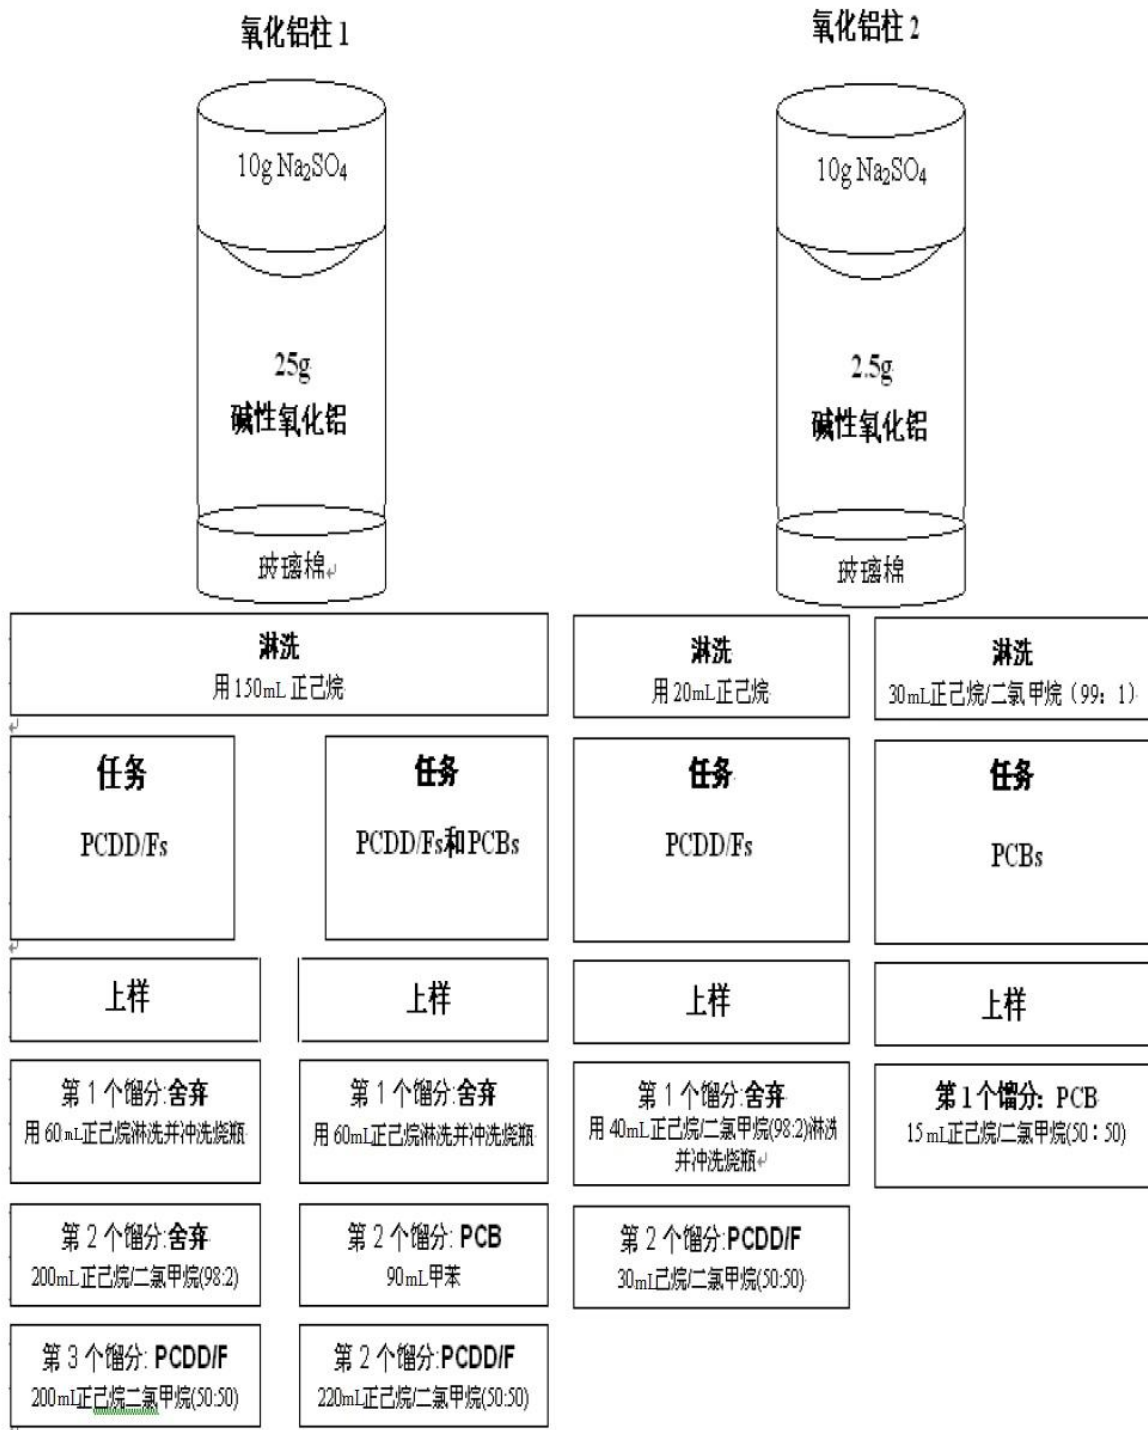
氧化铝柱 1

$10g\ Na_2SO_4$

25g
碱性氧化铝

玻璃棉

淋洗
用 150mL 正己烷

任务
PCDD/Fs

任务
PCDD/Fs和PCBs

上样

上样

第 1 个馏分:舍弃
用 60mL正己烷淋洗并冲洗烧瓶

第 1 个馏分:舍弃
用 60mL正己烷淋洗并冲洗烧瓶

第 2 个馏分:舍弃
200mL正己烷/二氯甲烷(98:2)

第 2 个馏分: PCB
90mL甲苯

第 3 个馏分: PCDD/F
200mL正己烷二氯甲烷(50:50)

第 2 个馏分:PCDD/F
220mL正己烷/二氯甲烷(50:50)

氧化铝柱 2

$10g\ Na_2SO_4$

2.5g
碱性氧化铝

玻璃棉

淋洗
用 20mL正己烷

淋洗
30mL正己烷/二氯甲烷（99：1）

任务
PCDD/Fs

任务
PCBs

上样

上样

第 1 个馏分:舍弃
用 40mL正己烷/二氯甲烷(98:2)淋洗并冲洗烧瓶

第 1 个馏分: PCB
15 mL正己烷/二氯甲烷(50 : 50)

第 2 个馏分:PCDD/F
30mL己烷/二氯甲烷(50:50)